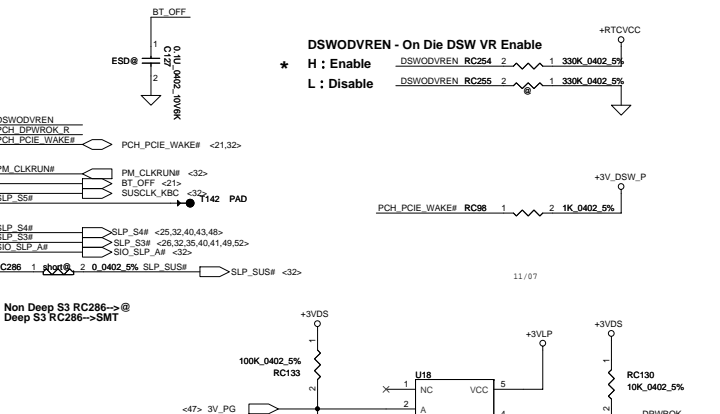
BT_OFF

ESD@
1
2
0.1U_0402_10V6K
C127

+RTCVCC

DSWODVREN - On Die DSW VR Enable
*
H : Enable
L : Disable
DSWODVREN RC254 2 1 330K_0402_5%
DSWODVREN RC255 2 1 330K_0402_5%
@

DSWODVREN
PCH_DPWROK_R
PCH_PCIE_WAKE#
PCH_PCIE_WAKE# <21,32>

PM_CLKRUN#
PM_CLKRUN# <32>
BT_OFF <21>
SUSCLK_KBC <32>
SLP_S5#
T142 PAD

+3V_DSW_P

PCH_PCIE_WAKE# RC98 1 2 1K_0402_5%

SLP_S4#
SLP_S3#
SIO_SLP_A#
SLP_S4# <25,32,40,43,48>
SLP_S3# <26,32,35,40,41,49,52>
SIO_SLP_A# <32>

C286 1 short@ 2 0_0402_5% SLP_SUS#
SLP_SUS# <32>

11/07

Non Deep S3 RC286-->@
Deep S3 RC286-->SMT

+3VDS
+3VLP
+3VDS

100K_0402_5%
RC133
1
2

U18
1 NC VCC 5
2 A
4

RC130
10K_0402_5%
1
2

<47> 3V_PG

DPWROK